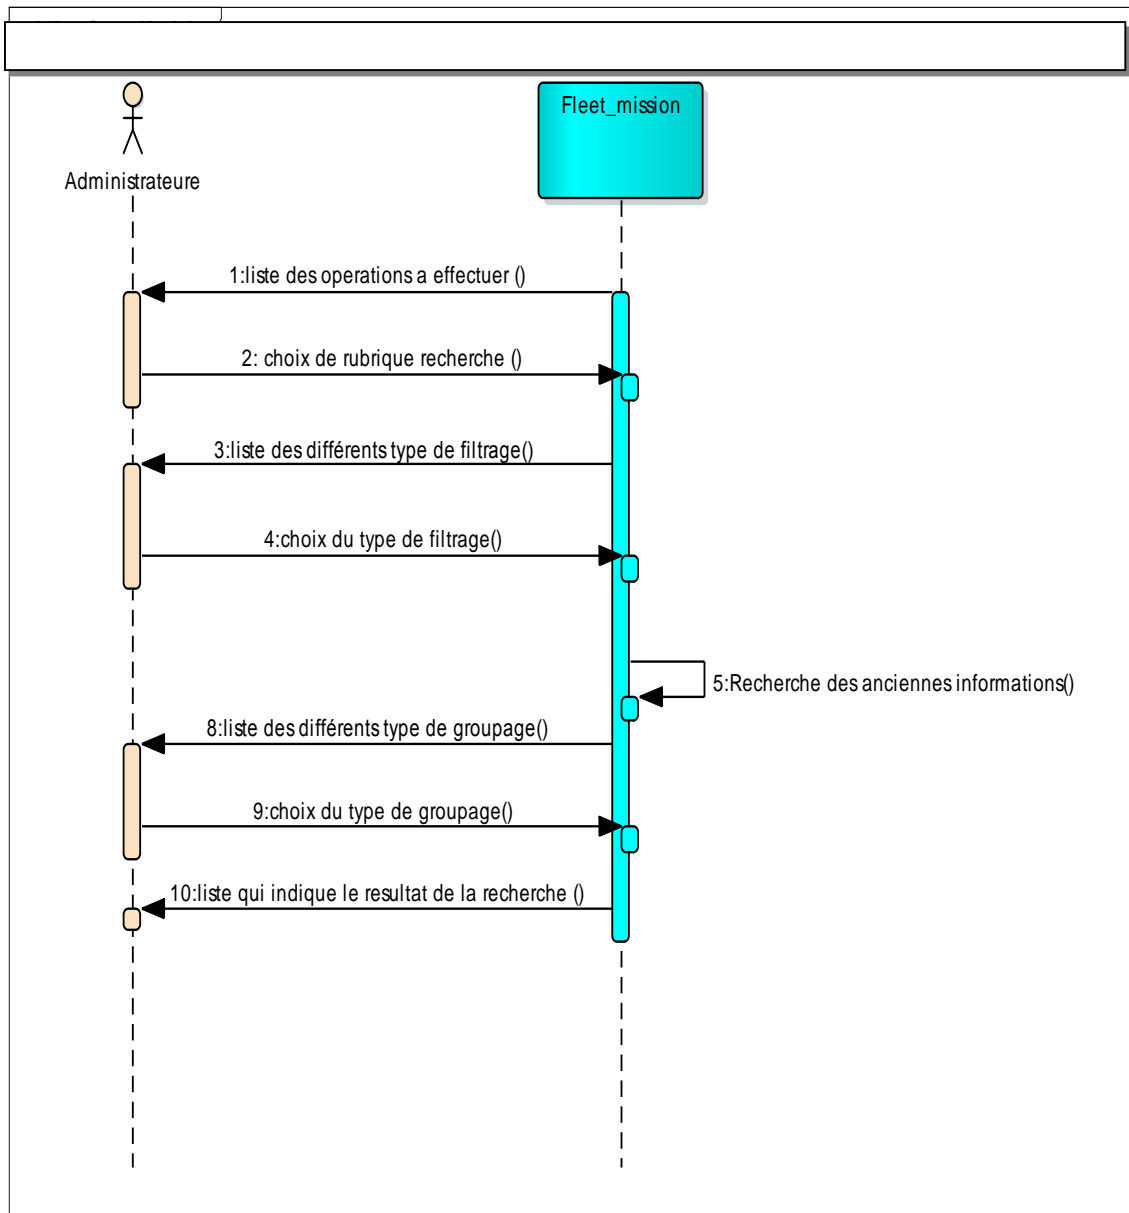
Administrateure

Fleet_mission

1:liste des operations a effectuer ()

2: choix de rubrique recherche ()

3:liste des différents type de filtrage()

4:choix du type de filtrage()

5:Recherche des anciennes informations()

8:liste des différents type de groupage()

9:choix du type de groupage()

10:liste qui indique le resultat de la recherche ()